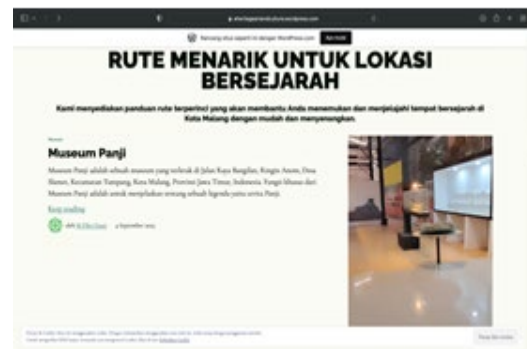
RUTE MENARIK UNTUK LOKASI BERSEJARAH

Kami menyediakan panduan rute terperinci yang akan membantu Anda menemukan dan menjelajahi tempat bersejarah di Kota Malang dengan mudah dan menyenangkan.

Museum Panji

Museum Panji adalah sebuah museum yang terletak di Jalan Raya Bangilan, Kregio Anom, Desa Slamet, Kecamatan Tumpang, Kota Malang, Provinsi Jawa Timur, Indonesia. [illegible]

Keep reading

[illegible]

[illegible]